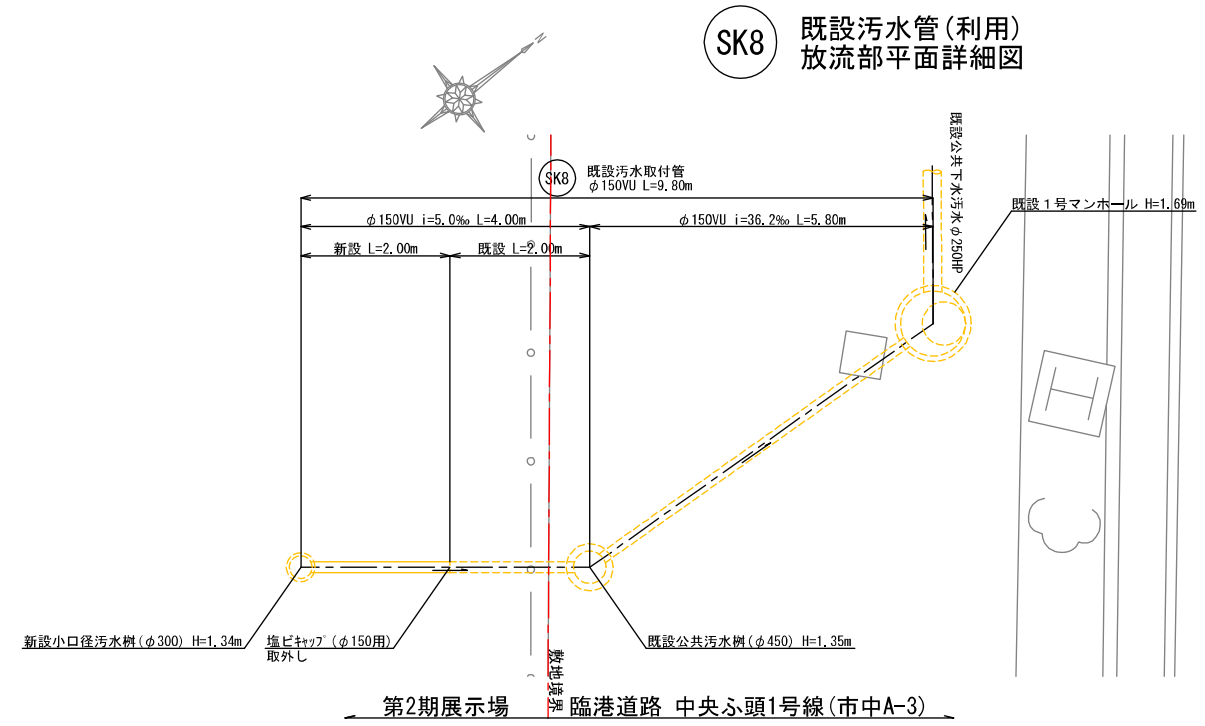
SK8 既設汚水管(利用)
放流部平面詳細図

N

SK8 既設汚水取付管
φ150VU L=9.80m

既設公共下水汚水φ250HP

φ150VU i=5.0‰ L=4.00m

φ150VU i=36.2‰ L=5.80m

既設1号マンホール H=1.69m

新設 L=2.00m

既設 L=2.00m

新設小口径汚水桝(φ300) H=1.34m

塩ビキャップ(φ150用)
取外し

既設公共汚水桝(φ450) H=1.35m

敷地境界

第2期展示場

臨港道路 中央ふ頭1号線(市中A-3)